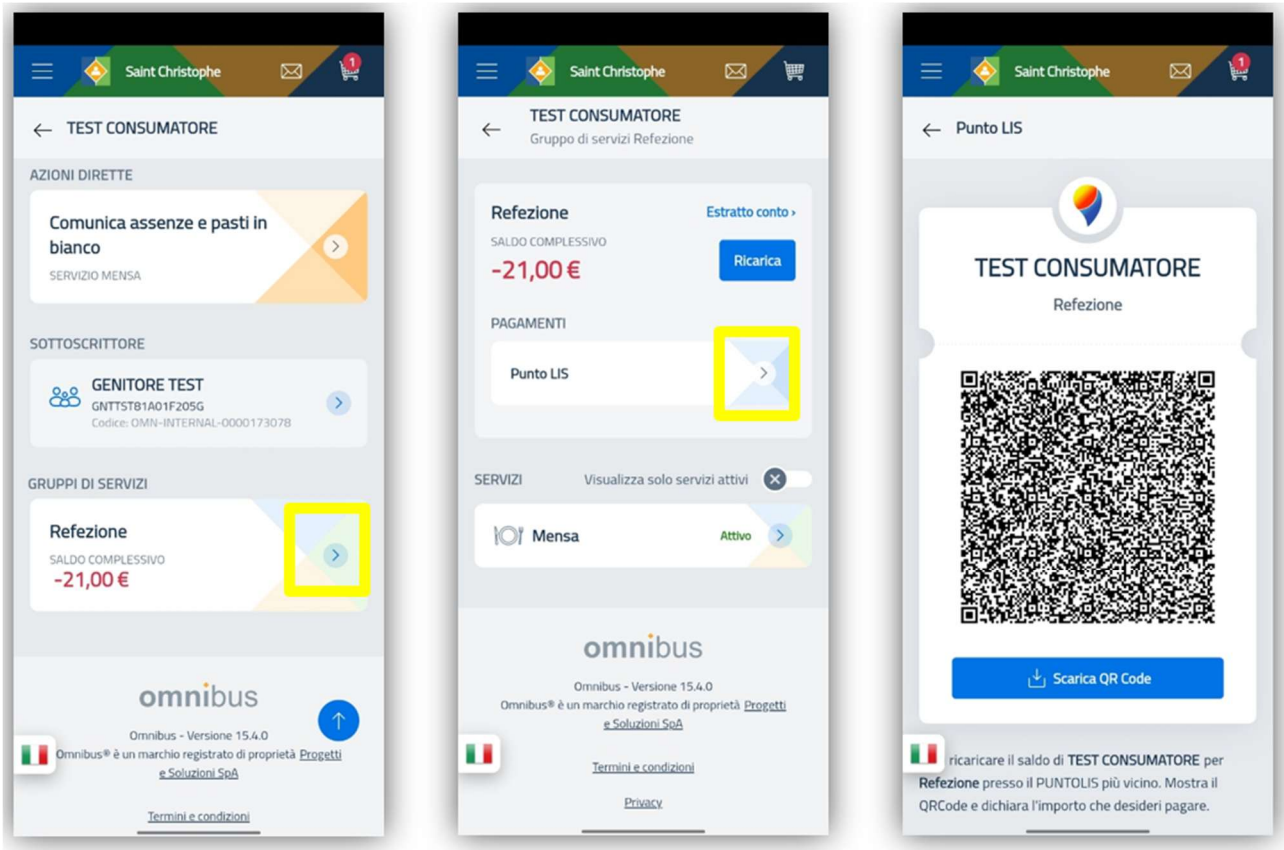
Saint Christophe

1

TEST CONSUMATORE

AZIONI DIRETTE

Comunica assenze e pasti in bianco

SERVIZIO MENSA

SOTTOSCRITTORE

GENITORE TEST

GNTTST81A01F205G

Codice: OMN-INTERNAL-0000173078

GRUPPI DI SERVIZI

Refezione

SALDO COMPLESSIVO

-21,00 €

omnibus

Omnibus - Versione 15.4.0

Omnibus® è un marchio registrato di proprietà Progetti e Soluzioni SpA

Termini e condizioni

Saint Christophe

TEST CONSUMATORE

Gruppo di servizi Refezione

Refezione

Estratto conto ›

SALDO COMPLESSIVO

-21,00 €

Ricarica

PAGAMENTI

Punto LIS

SERVIZI

Visualizza solo servizi attivi

Mensa

Attivo

omnibus

Omnibus - Versione 15.4.0

Omnibus® è un marchio registrato di proprietà Progetti e Soluzioni SpA

Termini e condizioni

Privacy

Saint Christophe

1

Punto LIS

TEST CONSUMATORE

Refezione

Scarica QR Code

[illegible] ricaricare il saldo di TEST CONSUMATORE per Refezione presso il PUNTOLIS più vicino. Mostra il QRCode e dichiara l'importo che desideri pagare.